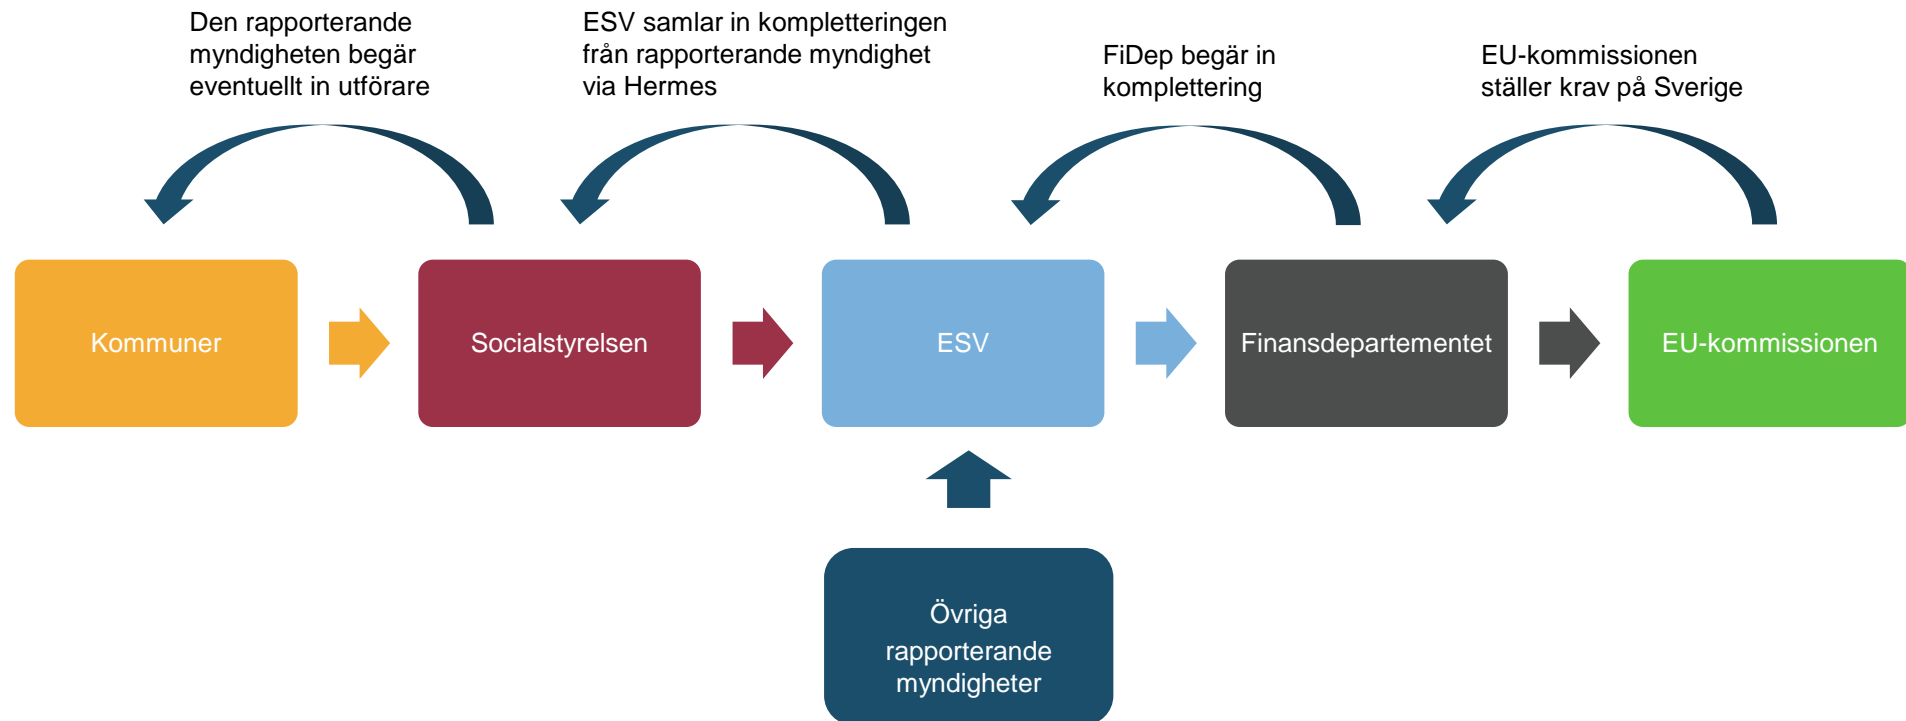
Den rapporterande myndigheten begär eventuellt in utförare

ESV samlar in kompletteringen från rapporterande myndighet via Hermes

FiDep begär in komplettering

EU-kommissionen ställer krav på Sverige

Kommuner

Socialstyrelsen

ESV

Finansdepartementet

EU-kommissionen

Övriga rapporterande myndigheter